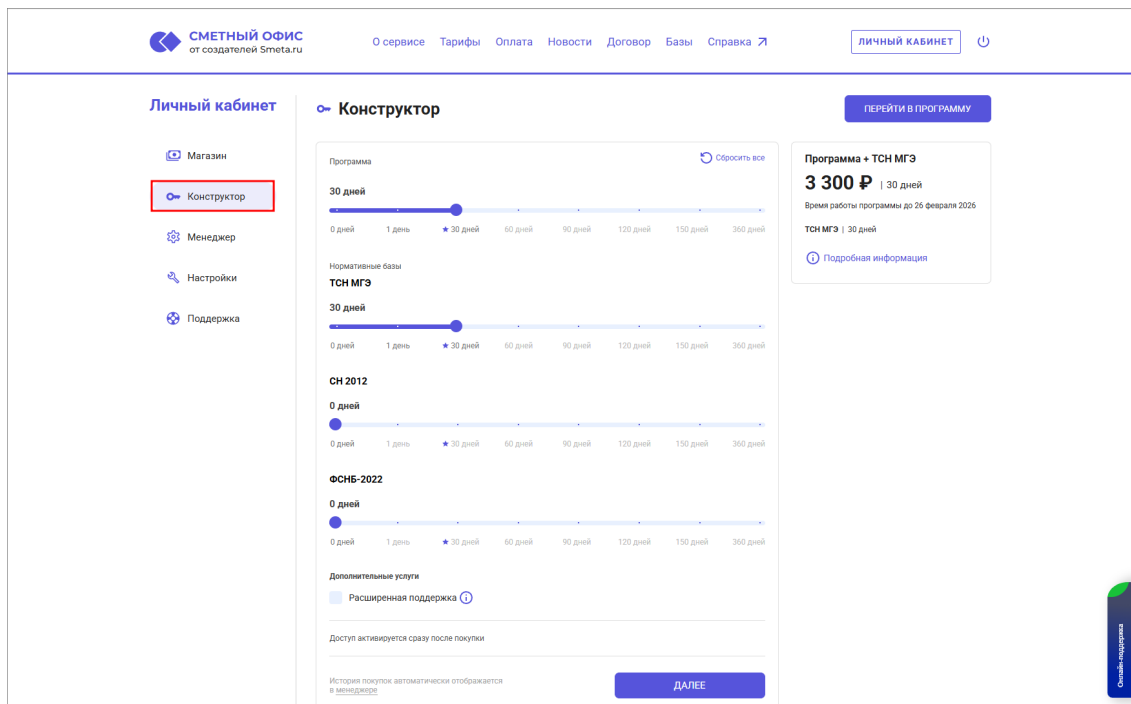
СМЕТНЫЙ ОФИС
от создателей Smeta.ru

О сервисе Тарифы Оплата Новости Договор Базы Справка

ЛИЧНЫЙ КАБИНЕТ

Личный кабинет

Магазин
Конструктор
Менеджер
Настройки
Поддержка

Конструктор

ПЕРЕЙТИ В ПРОГРАММУ

Программа
Сбросить все
30 дней
0 дней 1 день ★ 30 дней 60 дней 90 дней 120 дней 150 дней 360 дней

Нормативные базы
ТСН МГЭ
30 дней
0 дней 1 день ★ 30 дней 60 дней 90 дней 120 дней 150 дней 360 дней

СН 2012
0 дней
0 дней 1 день ★ 30 дней 60 дней 90 дней 120 дней 150 дней 360 дней

ФСНБ-2022
0 дней
0 дней 1 день ★ 30 дней 60 дней 90 дней 120 дней 150 дней 360 дней

Дополнительные услуги
Расширенная поддержка

Доступ активируется сразу после покупки

История покупок автоматически отображается в менеджере

ДАЛЕЕ

Программа + ТСН МГЭ
3 300 ₽ | 30 дней
Время работы программы до 26 февраля 2026
ТСН МГЭ | 30 дней
Подробная информация

Онлайн-поддержка